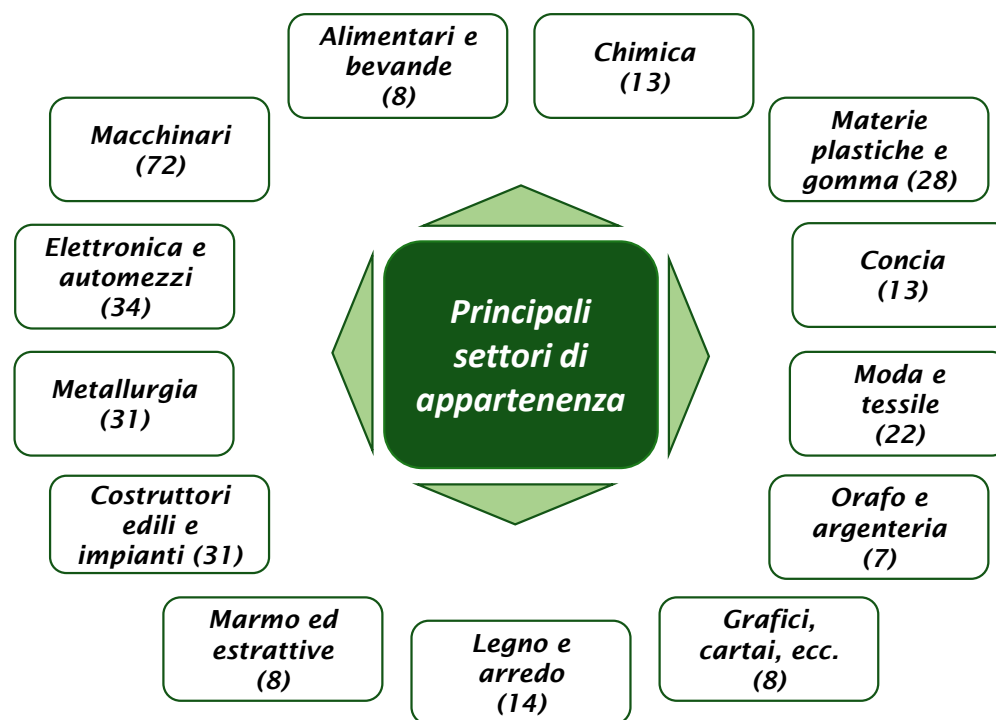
Principali settori di appartenenza

Alimentari e bevande (8)

Chimica (13)

Materie plastiche e gomma (28)

Concia (13)

Moda e tessile (22)

Orafo e argenteria (7)

Grafici, cartai, ecc. (8)

Legno e arredo (14)

Marmo ed estrattive (8)

Costruttori edili e impianti (31)

Metallurgia (31)

Elettronica e automezzi (34)

Macchinari (72)